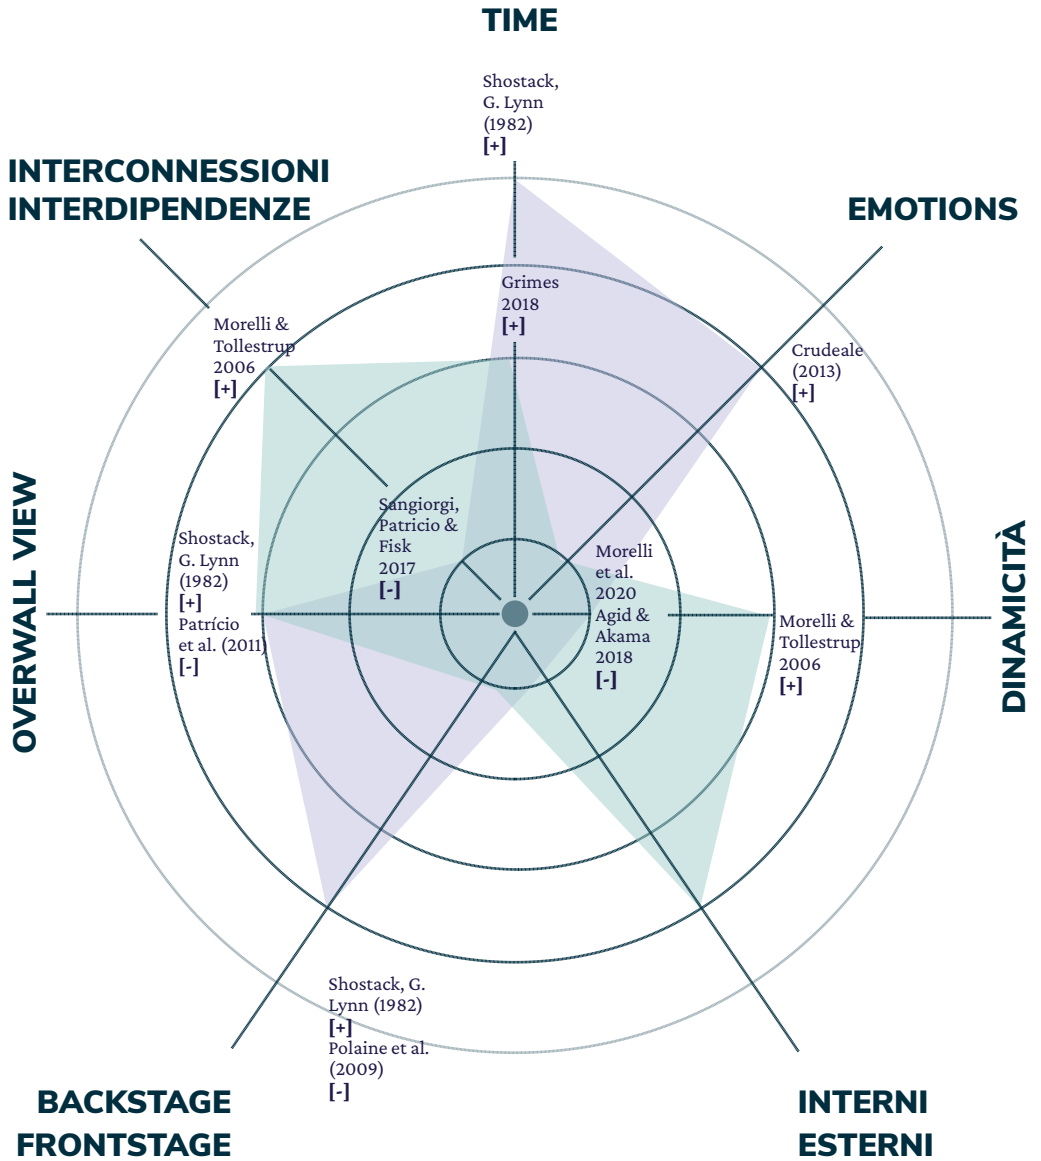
TIME

Shostack, G. Lynn (1982) [+]

INTERCONNESSIONI INTERDIPENDENZE

EMOTIONS

Grimes 2018 [+]

Morelli & Tollestrup 2006 [+]

Crudeale (2013) [+]

Sangiorgi, Patricio & Fisk 2017 [-]

OVERWALL VIEW

Shostack, G. Lynn (1982) [+] Patrício et al. (2011) [-]

Morelli et al. 2020 Agid & Akama 2018 [-]

Morelli & Tollestrup 2006 [+]

DINAMICITÀ

Shostack, G. Lynn (1982) [+] Polaine et al. (2009) [-]

BACKSTAGE FRONTSTAGE

INTERNI ESTERNI